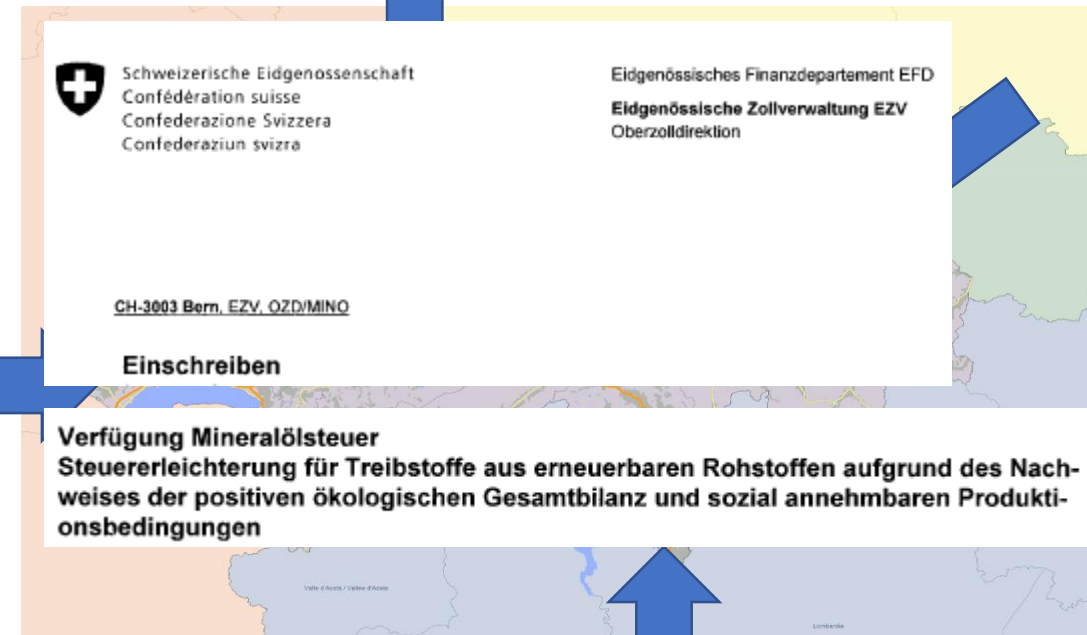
Schweizerische Eidgenossenschaft
Confédération suisse
Confederazione Svizzera
Confederaziun svizra

Eidgenössisches Finanzdepartement EFD
Eidgenössische Zollverwaltung EZV
Oberzolldirektion

CH-3003 Bern, EZV, OZD/MINO

Einschreiben

Verfügung Mineralölsteuer
Steuererleichterung für Treibstoffe aus erneuerbaren Rohstoffen aufgrund des Nachweises der positiven ökologischen Gesamtbilanz und sozial annehmbaren Produktionsbedingungen

Valle d'Aosta / Vallée d'Aoste

Lombardia